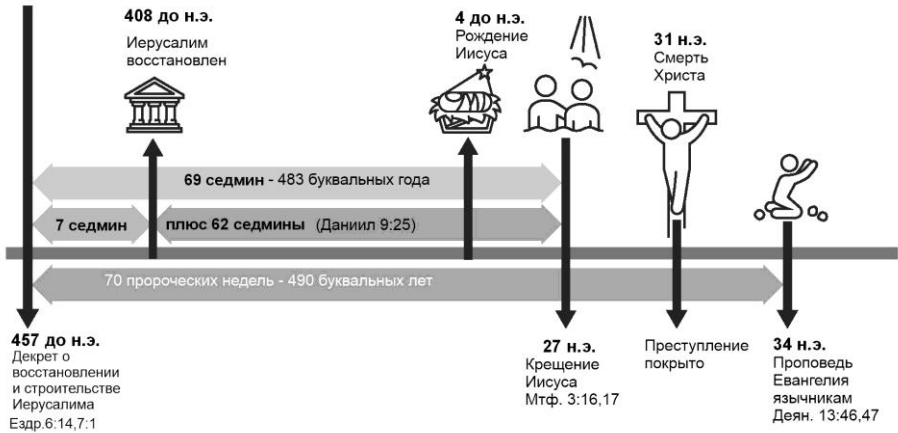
408 до н.э.
Иерусалим восстановлен

4 до н.э.
Рождение Иисуса

31 н.э.
Смерть Христа

69 седмин - 483 буквальных года

7 седмин

плюс 62 седмины (Даниил 9:25)

70 пророческих недель - 490 буквальных лет

457 до н.э.
Декрет о восстановлении и строительстве Иерусалима
Ездр.6:14,7:1

27 н.э.
Крещение Иисуса
Мтф. 3:16,17

Преступление покрыто

34 н.э.
Проповедь Евангелия язычникам
Деян. 13:46,47